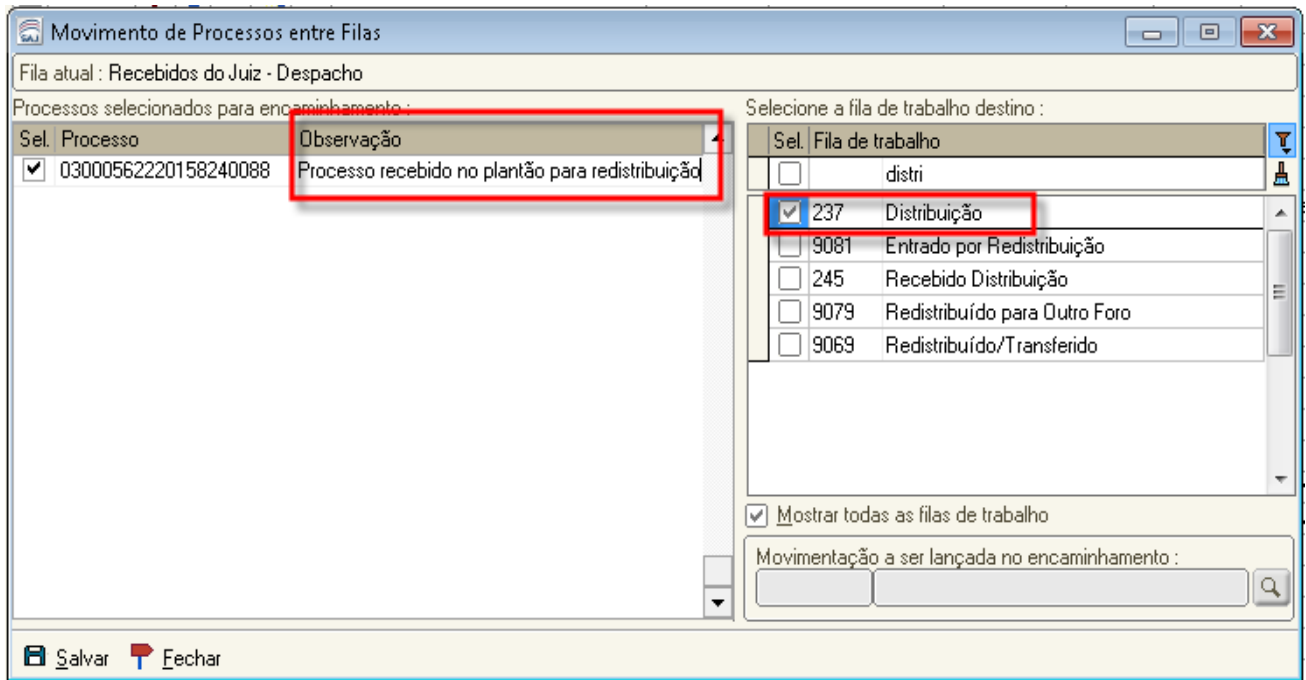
Movimento de Processos entre Filas

Fila atual : Recebidos do Juiz - Despacho

Processos selecionados para encaminhamento :

| Sel. | Processo | Observação |
|---|---|---|
| ☑ | 03000562220158240088 | Processo recebido no plantão para redistribuição |

Selecione a fila de trabalho destino :

| Sel. | Fila de trabalho | |
|---|---|---|
| ☐ | | distri |
| ☑ | 237 | Distribuição |
| ☐ | 9081 | Entrado por Redistribuição |
| ☐ | 245 | Recebido Distribuição |
| ☐ | 9079 | Redistribuído para Outro Foro |
| ☐ | 9069 | Redistribuído/Transferido |

Mostrar todas as filas de trabalho

Movimentação a ser lançada no encaminhamento :

Salvar Fechar